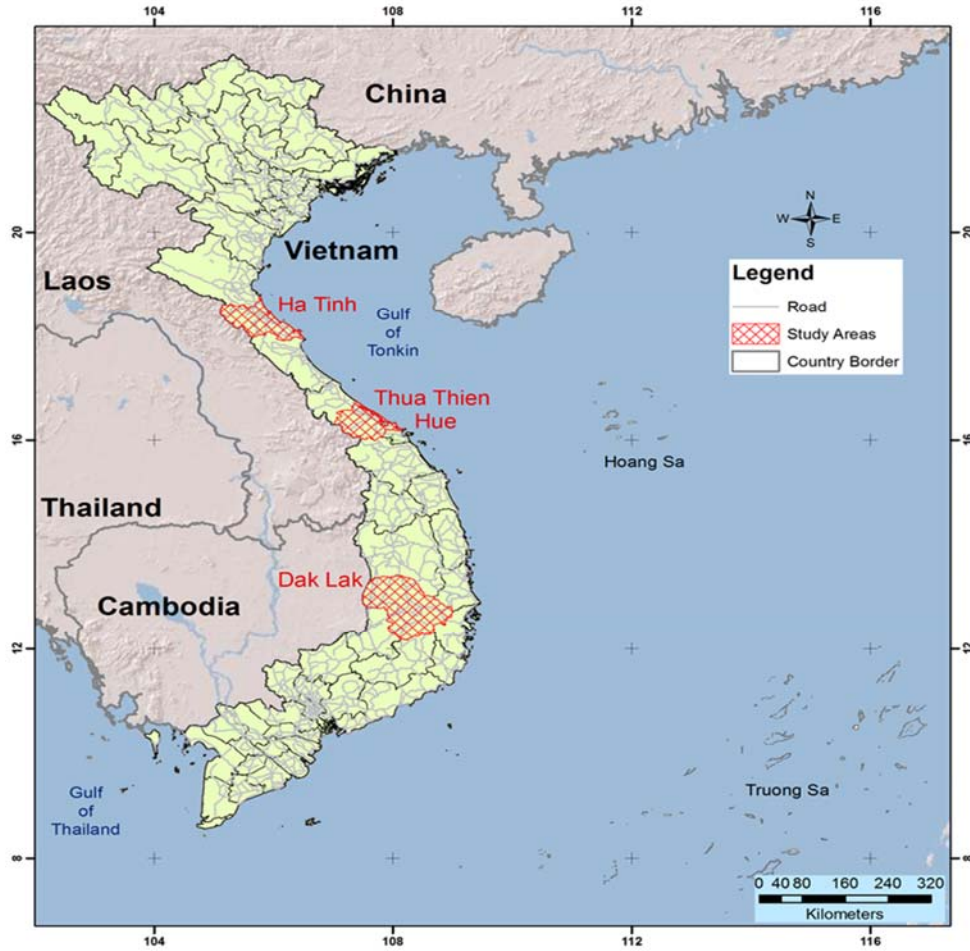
104
108
112
116

China

20
Vietnam

Laos

N
W
E
S

Legend
Road
Study Areas
Country Border

Ha Tinh
Gulf of Tonkin

Thua Thien Hue

16
Hoang Sa

Thailand

Dak Lak

Cambodia

12

Gulf of Thailand

Truong Sa

8

0 40 80 160 240 320
Kilometers

104
108
112
116